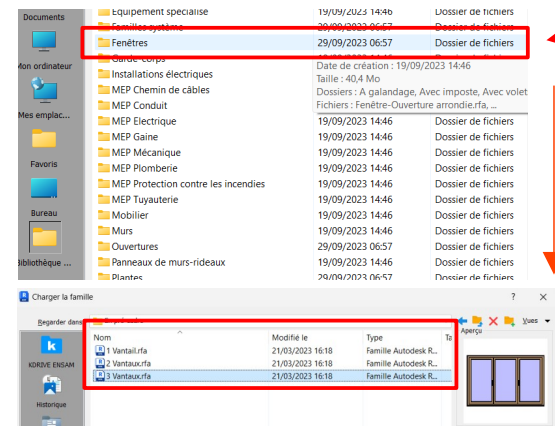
Documents
Equipement spécialisé 19/09/2023 14:46 Dossier de fichiers
Familles système 29/09/2023 06:57 Dossier de fichiers
Fenêtres 29/09/2023 06:57 Dossier de fichiers
Garde-corps
Installations électriques
MEP Chemin de câbles
MEP Conduit
MEP Electrique 19/09/2023 14:46 Dossier de fichiers
MEP Gaine 19/09/2023 14:46 Dossier de fichiers
MEP Mécanique 19/09/2023 14:46 Dossier de fichiers
MEP Plomberie 19/09/2023 14:46 Dossier de fichiers
MEP Protection contre les incendies 19/09/2023 14:46 Dossier de fichiers
MEP Tuyauterie 19/09/2023 14:46 Dossier de fichiers
Mobilier 19/09/2023 14:46 Dossier de fichiers
Murs 19/09/2023 14:46 Dossier de fichiers
Ouvertures 29/09/2023 06:57 Dossier de fichiers
Panneaux de murs-rideaux 19/09/2023 14:46 Dossier de fichiers
Plantes 29/09/2023 14:46 Dossier de fichiers

Date de création : 19/09/2023 14:46
Taille : 40,4 Mo
Dossiers : A galandage, Avec imposte, Avec volet
Fichiers : Fenêtre-Ouverture arrondie.rfa, ...

Mon ordinateur
Mes emplac...
Favoris
Bureau
Bibliothèque ...

Charger la famille
? ×
Regarder dans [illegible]
Vues
Aperçu
Nom | Modifié le | Type | Ta
1 Vantail.rfa | 21/03/2023 16:18 | Famille Autodesk R...
2 Vantaux.rfa | 21/03/2023 16:18 | Famille Autodesk R...
3 Vantaux.rfa | 21/03/2023 16:18 | Famille Autodesk R...
KDRIVE ENSAM
Historique